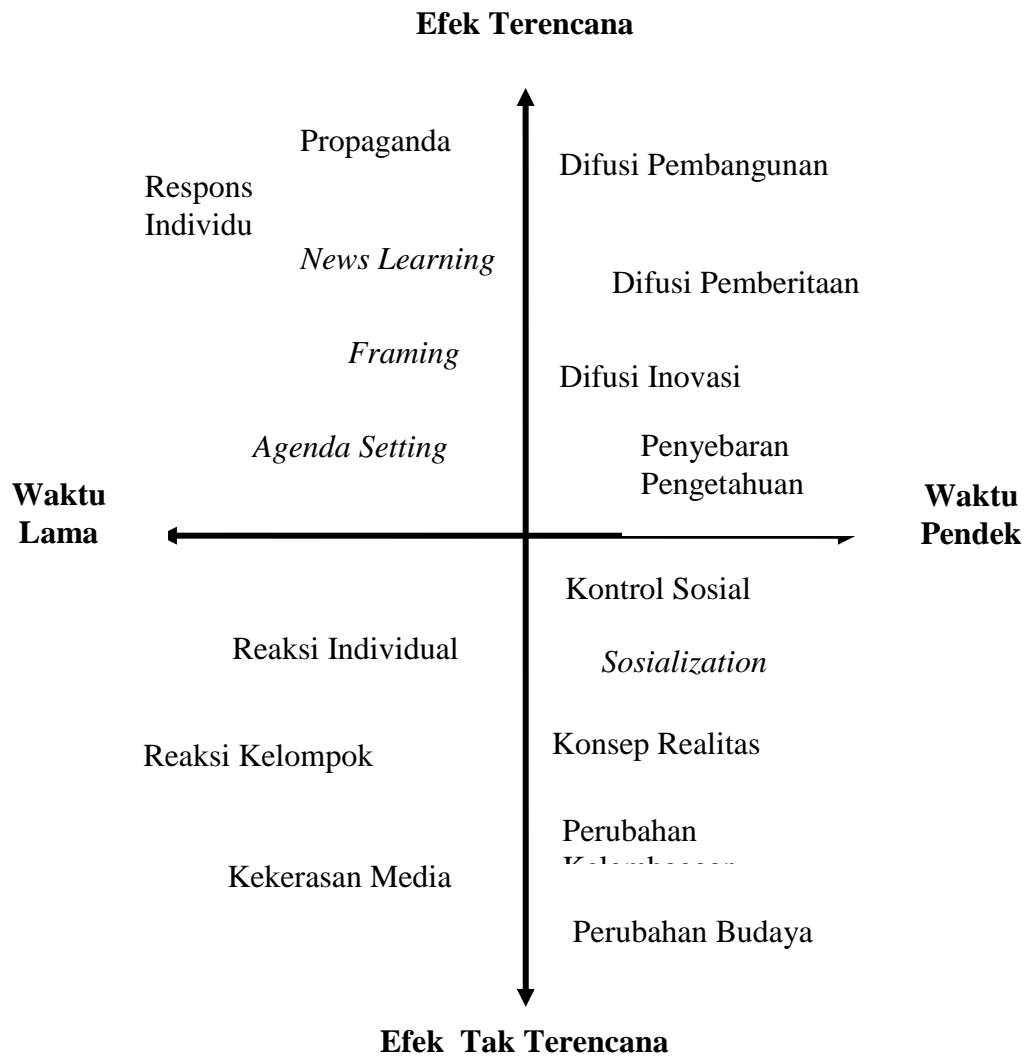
Efek Terencana

Propaganda

Difusi Pembangunan

Respons Individu

News Learning

Difusi Pemberitaan

Framing

Difusi Inovasi

Agenda Setting

Penyebaran Pengetahuan

Waktu Lama

Waktu Pendek

Kontrol Sosial

Reaksi Individual

Sosialization

Reaksi Kelompok

Konsep Realitas

Perubahan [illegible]

Kekerasan Media

Perubahan Budaya

Efek Tak Terencana